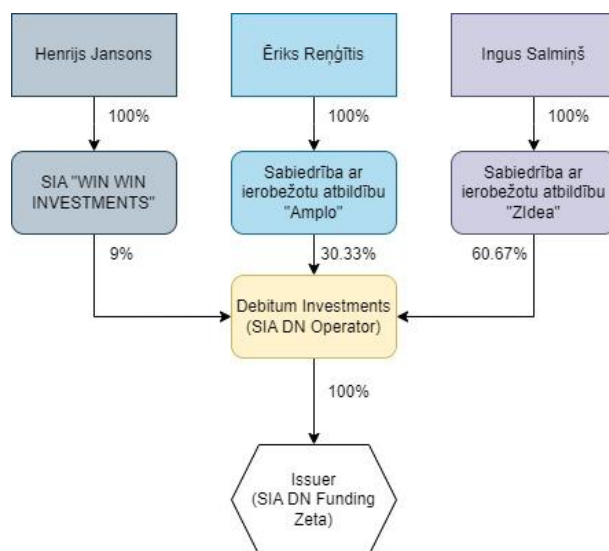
Henrijs Jansons

Ēriks Reņģītis

Ingus Salmiņš

100%

100%

100%

SIA "WIN WIN INVESTMENTS"

Sabiedrība ar ierobežotu atbildību "Amplo"

Sabiedrība ar ierobežotu atbildību "ZIdea"

9%

30.33%

60.67%

Debitum Investments (SIA DN Operator)

100%

Issuer (SIA DN Funding Zeta)